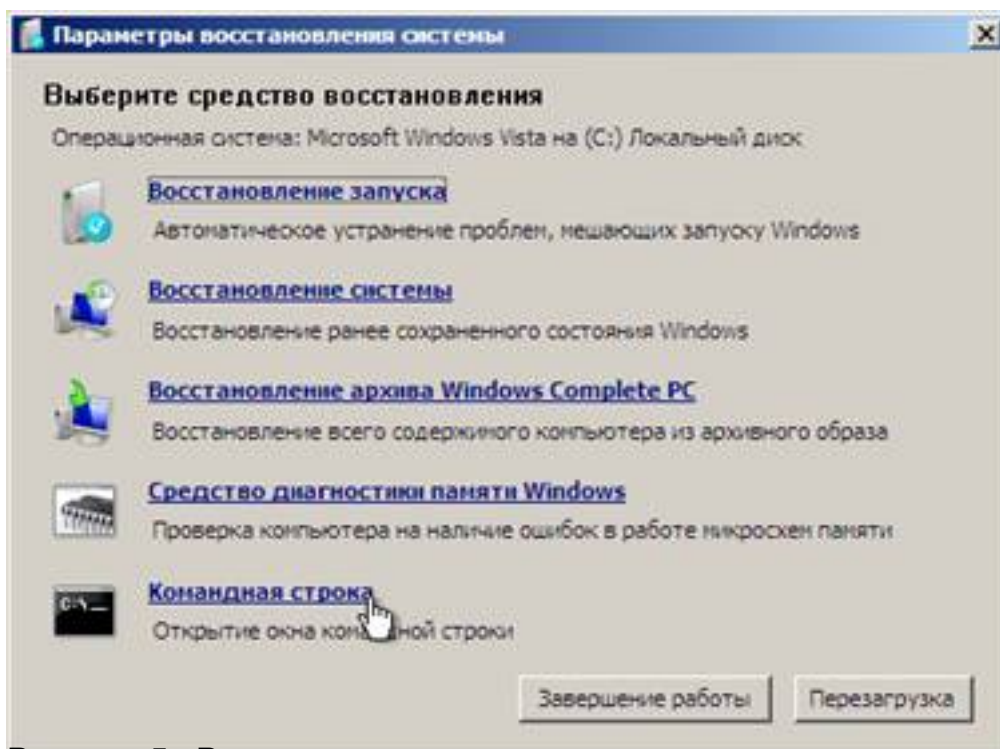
Параметры восстановления системы

Выберите средство восстановления

Операционная система: Microsoft Windows Vista на (C:) Локальный диск

Восстановление запуска
Автоматическое устранение проблем, мешающих запуску Windows

Восстановление системы
Восстановление ранее сохраненного состояния Windows

Восстановление архива Windows Complete PC
Восстановление всего содержимого компьютера из архивного образа

Средство диагностики памяти Windows
Проверка компьютера на наличие ошибок в работе микросхем памяти

Командная строка
Открытие окна ком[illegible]ной строки

Завершение работы

Перезагрузка